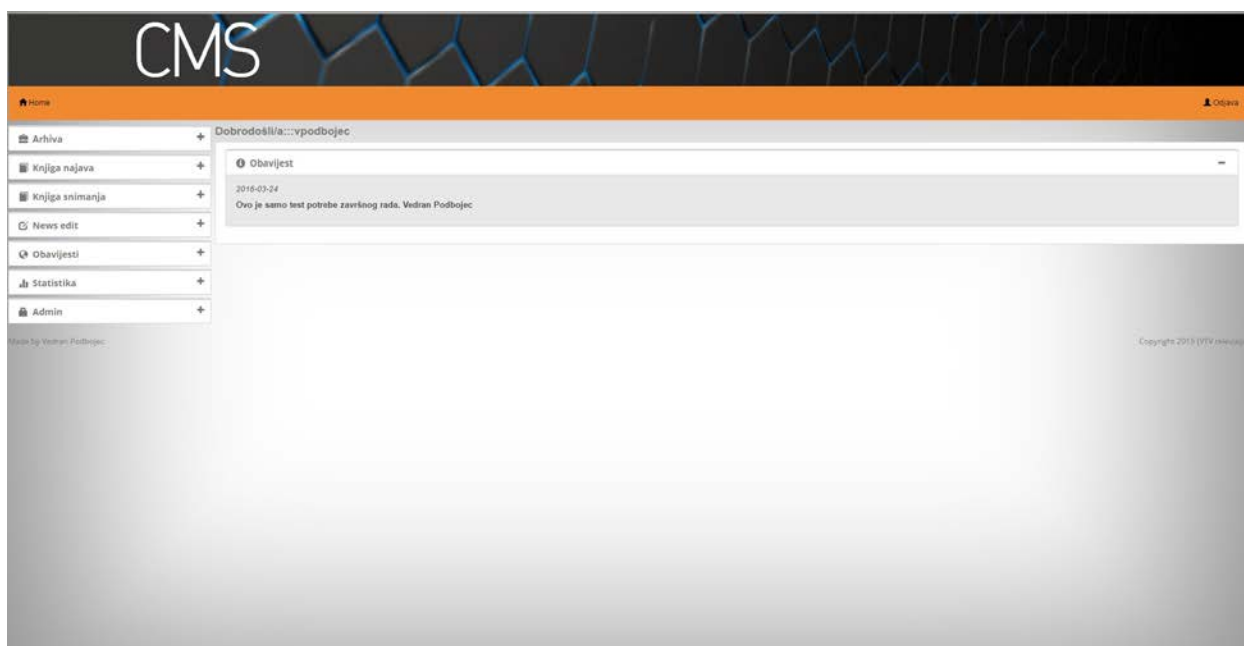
CMS

Home

Odjava

Arhiva +

Knjiga najava +

Knjiga snimanja +

News edit +

Obavijesti +

Statistika +

Admin +

Made by Vedran Podbojec

Dobrodošli/a:::vpodbojec

Obavijest −

2016-03-24

Ovo je samo test potrebe završnog rada. Vedran Podbojec

Copyright 2015 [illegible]